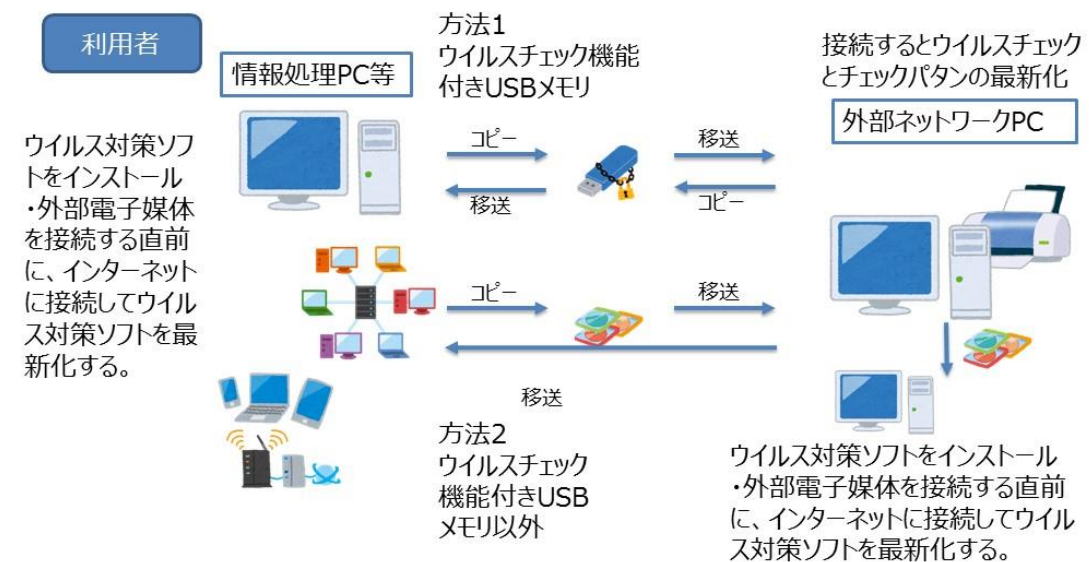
利用者

情報処理PC等

ウイルス対策ソフトをインストール
・外部電子媒体を接続する直前に、インターネットに接続してウイルス対策ソフトを最新化する。

方法1
ウイルスチェック機能付きUSBメモリ

コピー

移送

移送

コピー

接続するとウイルスチェックとチェックパタンの最新化

外部ネットワークPC

コピー

移送

移送

方法2
ウイルスチェック機能付きUSBメモリ以外

ウイルス対策ソフトをインストール
・外部電子媒体を接続する直前に、インターネットに接続してウイルス対策ソフトを最新化する。